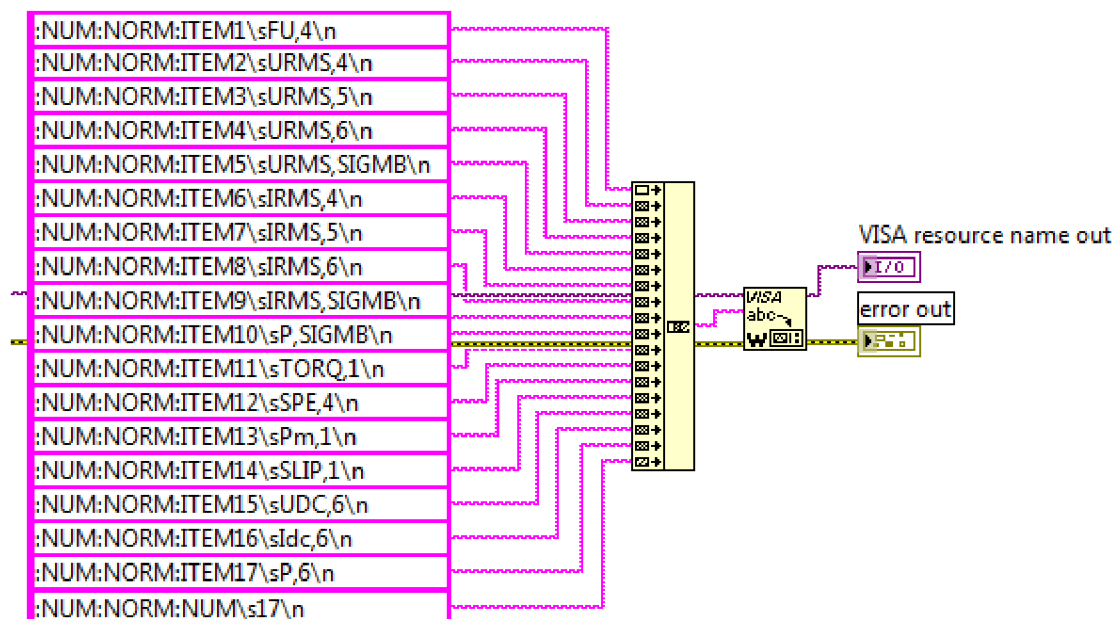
:NUM:NORM:ITEM1\sFU,4\n
:NUM:NORM:ITEM2\sURMS,4\n
:NUM:NORM:ITEM3\sURMS,5\n
:NUM:NORM:ITEM4\sURMS,6\n
:NUM:NORM:ITEM5\sURMS,SIGMB\n
:NUM:NORM:ITEM6\sIRMS,4\n
:NUM:NORM:ITEM7\sIRMS,5\n
:NUM:NORM:ITEM8\sIRMS,6\n
:NUM:NORM:ITEM9\sIRMS,SIGMB\n
:NUM:NORM:ITEM10\sP,SIGMB\n
:NUM:NORM:ITEM11\sTORQ,1\n
:NUM:NORM:ITEM12\sSPE,4\n
:NUM:NORM:ITEM13\sPm,1\n
:NUM:NORM:ITEM14\sSLIP,1\n
:NUM:NORM:ITEM15\sUDC,6\n
:NUM:NORM:ITEM16\sIdc,6\n
:NUM:NORM:ITEM17\sP,6\n
:NUM:NORM:NUM\s17\n

VISA resource name out
I/O
VISA
abc
W
error out